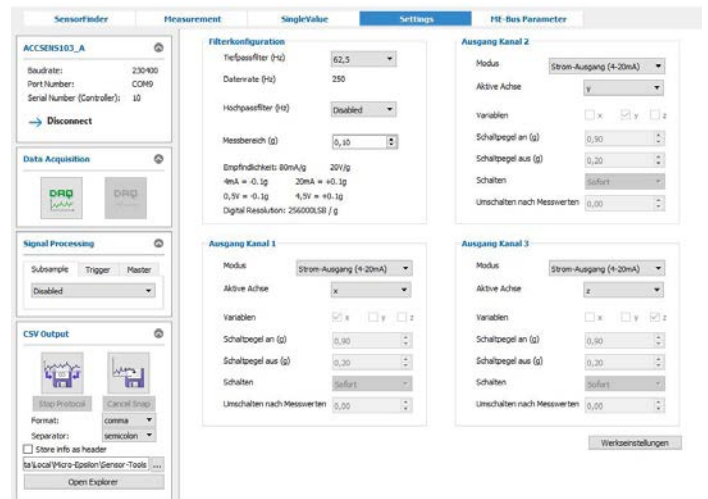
SensorFinder | Measurement | SingleValue | Settings | ME-Bus Parameter

ACCSENS103_A

Baudrate: 230400
Port Number: COM9
Serial Number (Controller): 10

Disconnect

Data Acquisition

DAQ DAQ

Signal Processing

Subsample | Trigger | Master

Disabled

CSV Output

Stop Protocol | Cancel Snap

Format: comma
Separator: semicolon
Store info as header
ta\Local\Micro-Epsilon\Sensor-Tools ...
Open Explorer

Filterkonfiguration

Tiefpassfilter (Hz) 62,5
Datenrate (Hz) 250
Hochpassfilter (Hz) Disabled
Messbereich (g) 0,10

Empfindlichkeit: 80mA/g 20V/g
4mA = -0.1g 20mA = +0.1g
0,5V = -0.1g 4,5V = +0.1g
Digital Resolution: 256000LSB / g

Ausgang Kanal 2

Modus Strom-Ausgang (4-20mA)
Aktive Achse y
Variablen x y z
Schaltpegel an (g) 0,90
Schaltpegel aus (g) 0,20
Schalten Sofort
Umschalten nach Messwerten 0,00

Ausgang Kanal 1

Modus Strom-Ausgang (4-20mA)
Aktive Achse x
Variablen x y z
Schaltpegel an (g) 0,90
Schaltpegel aus (g) 0,20
Schalten Sofort
Umschalten nach Messwerten 0,00

Ausgang Kanal 3

Modus Strom-Ausgang (4-20mA)
Aktive Achse z
Variablen x y z
Schaltpegel an (g) 0,90
Schaltpegel aus (g) 0,20
Schalten Sofort
Umschalten nach Messwerten 0,00

Werkseinstellungen